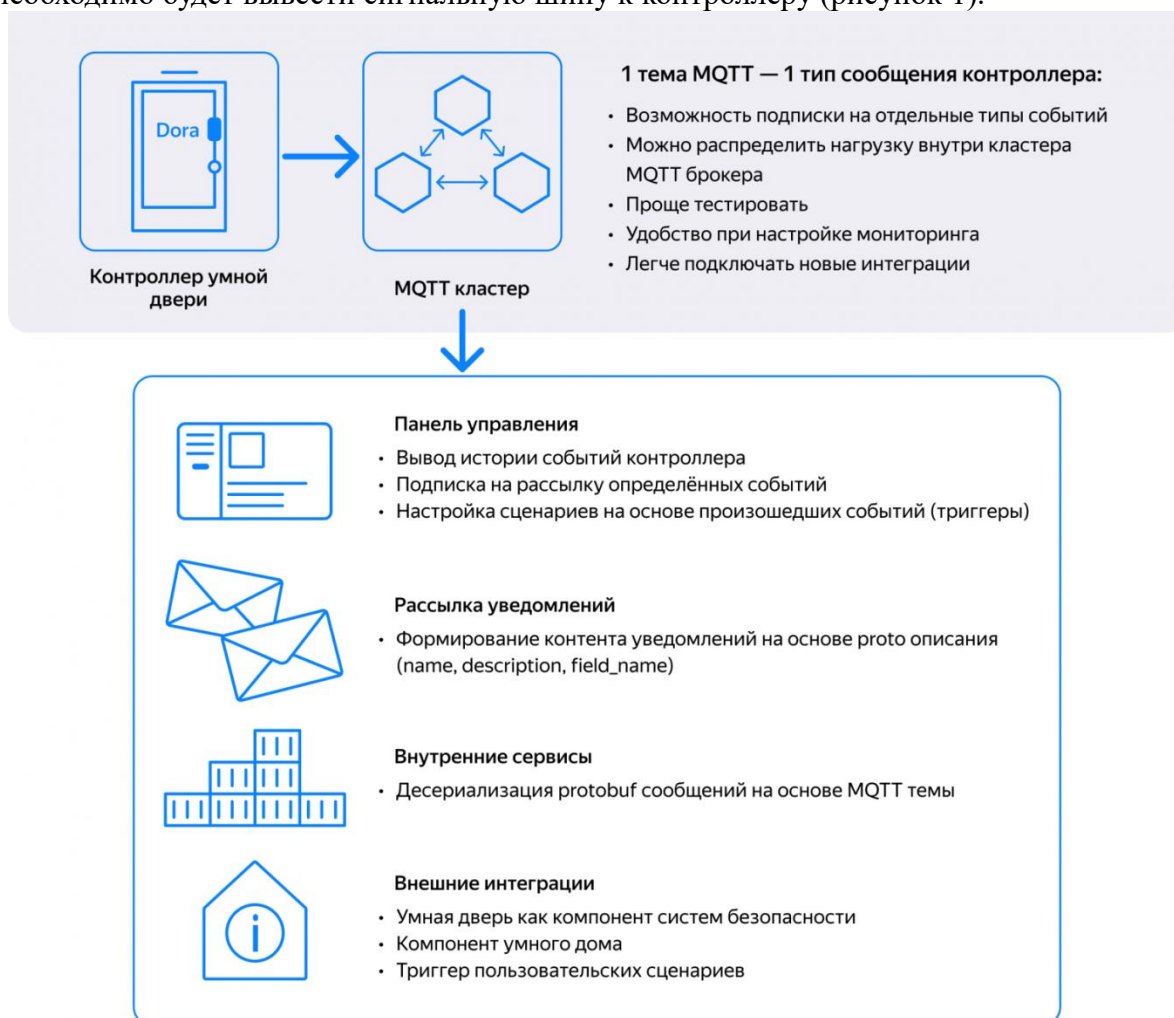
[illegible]еобходимо будет вывести сигнальную шину к контроллеру (рисунок 1).

Dora

Контроллер умной двери

MQTT кластер

1 тема MQTT — 1 тип сообщения контроллера:

• Возможность подписки на отдельные типы событий
• Можно распределить нагрузку внутри кластера MQTT брокера
• Проще тестировать
• Удобство при настройке мониторинга
• Легче подключать новые интеграции

Панель управления
• Вывод истории событий контроллера
• Подписка на рассылку определённых событий
• Настройка сценариев на основе произошедших событий (триггеры)

Рассылка уведомлений
• Формирование контента уведомлений на основе proto описания (name, description, field_name)

Внутренние сервисы
• Десериализация protobuf сообщений на основе MQTT темы

Внешние интеграции
• Умная дверь как компонент систем безопасности
• Компонент умного дома
• Триггер пользовательских сценариев